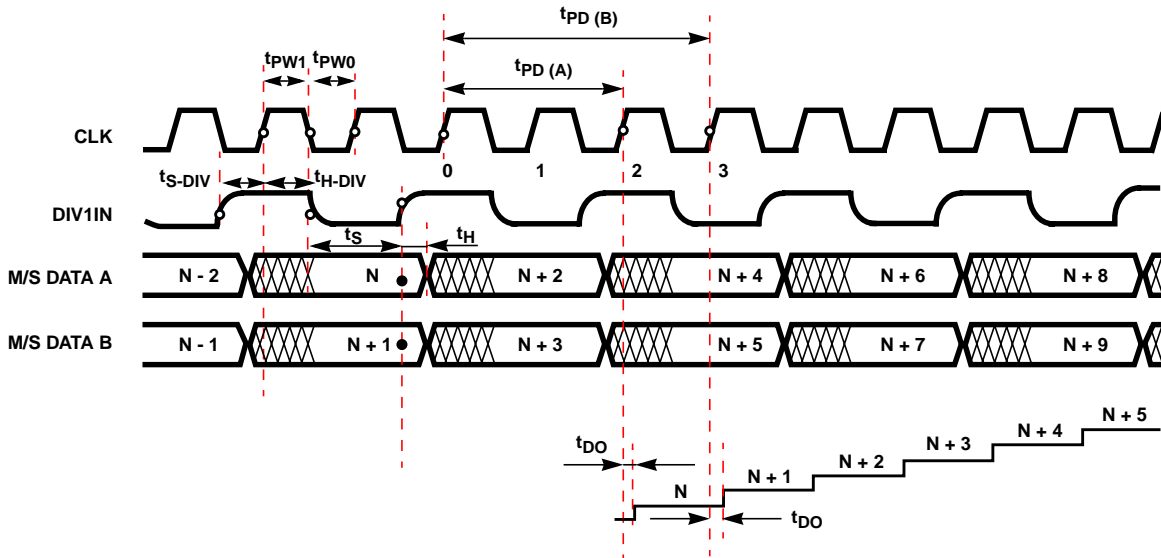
$t_{PD\ (B)}$

$t_{PW1}$ $t_{PW0}$

$t_{PD\ (A)}$

CLK

0 1 2 3

$t_{S\text{-}DIV}$ $t_{H\text{-}DIV}$

DIV1IN

$t_S$ $t_H$

M/S DATA A

N - 2 N N + 2 N + 4 N + 6 N + 8

M/S DATA B

N - 1 N + 1 N + 3 N + 5 N + 7 N + 9

N + 5

N + 4

N + 3

N + 2

N + 1

$t_{DO}$

N

$t_{DO}$